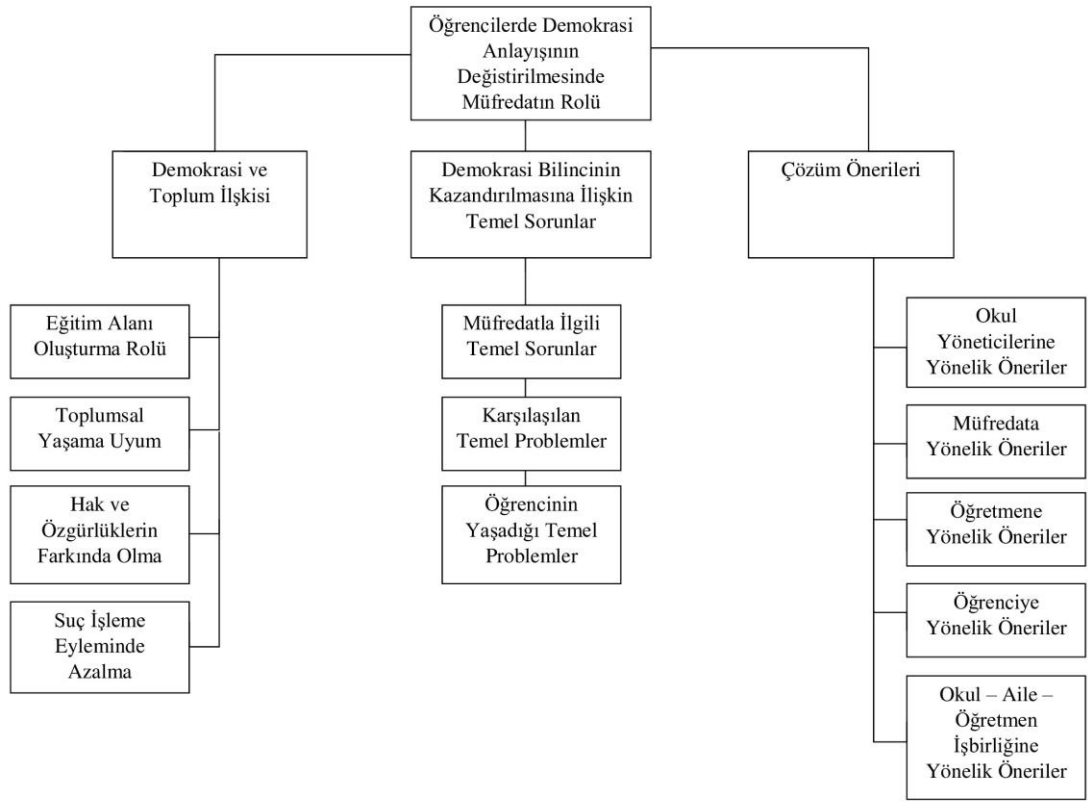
Öğrencilerde Demokrasi Anlayışının Değistirilmesinde Müfredatın Rolü

Demokrasi ve Toplum İlşkisi

Eğitim Alanı Oluşturma Rolü

Toplumsal Yaşama Uyum

Hak ve Özgürlüklerin Farkında Olma

Suç İşleme Eyleminde Azalma

Demokrasi Bilincinin Kazandırılmasına İlişkin Temel Sorunlar

Müfredatla İlgili Temel Sorunlar

Karşılaşılan Temel Problemler

Öğrencinin Yaşadığı Temel Problemler

Çözüm Önerileri

Okul Yöneticilerine Yönelik Öneriler

Müfredata Yönelik Öneriler

Öğretmene Yönelik Öneriler

Öğrenciye Yönelik Öneriler

Okul – Aile – Öğretmen İşbirliğine Yönelik Öneriler